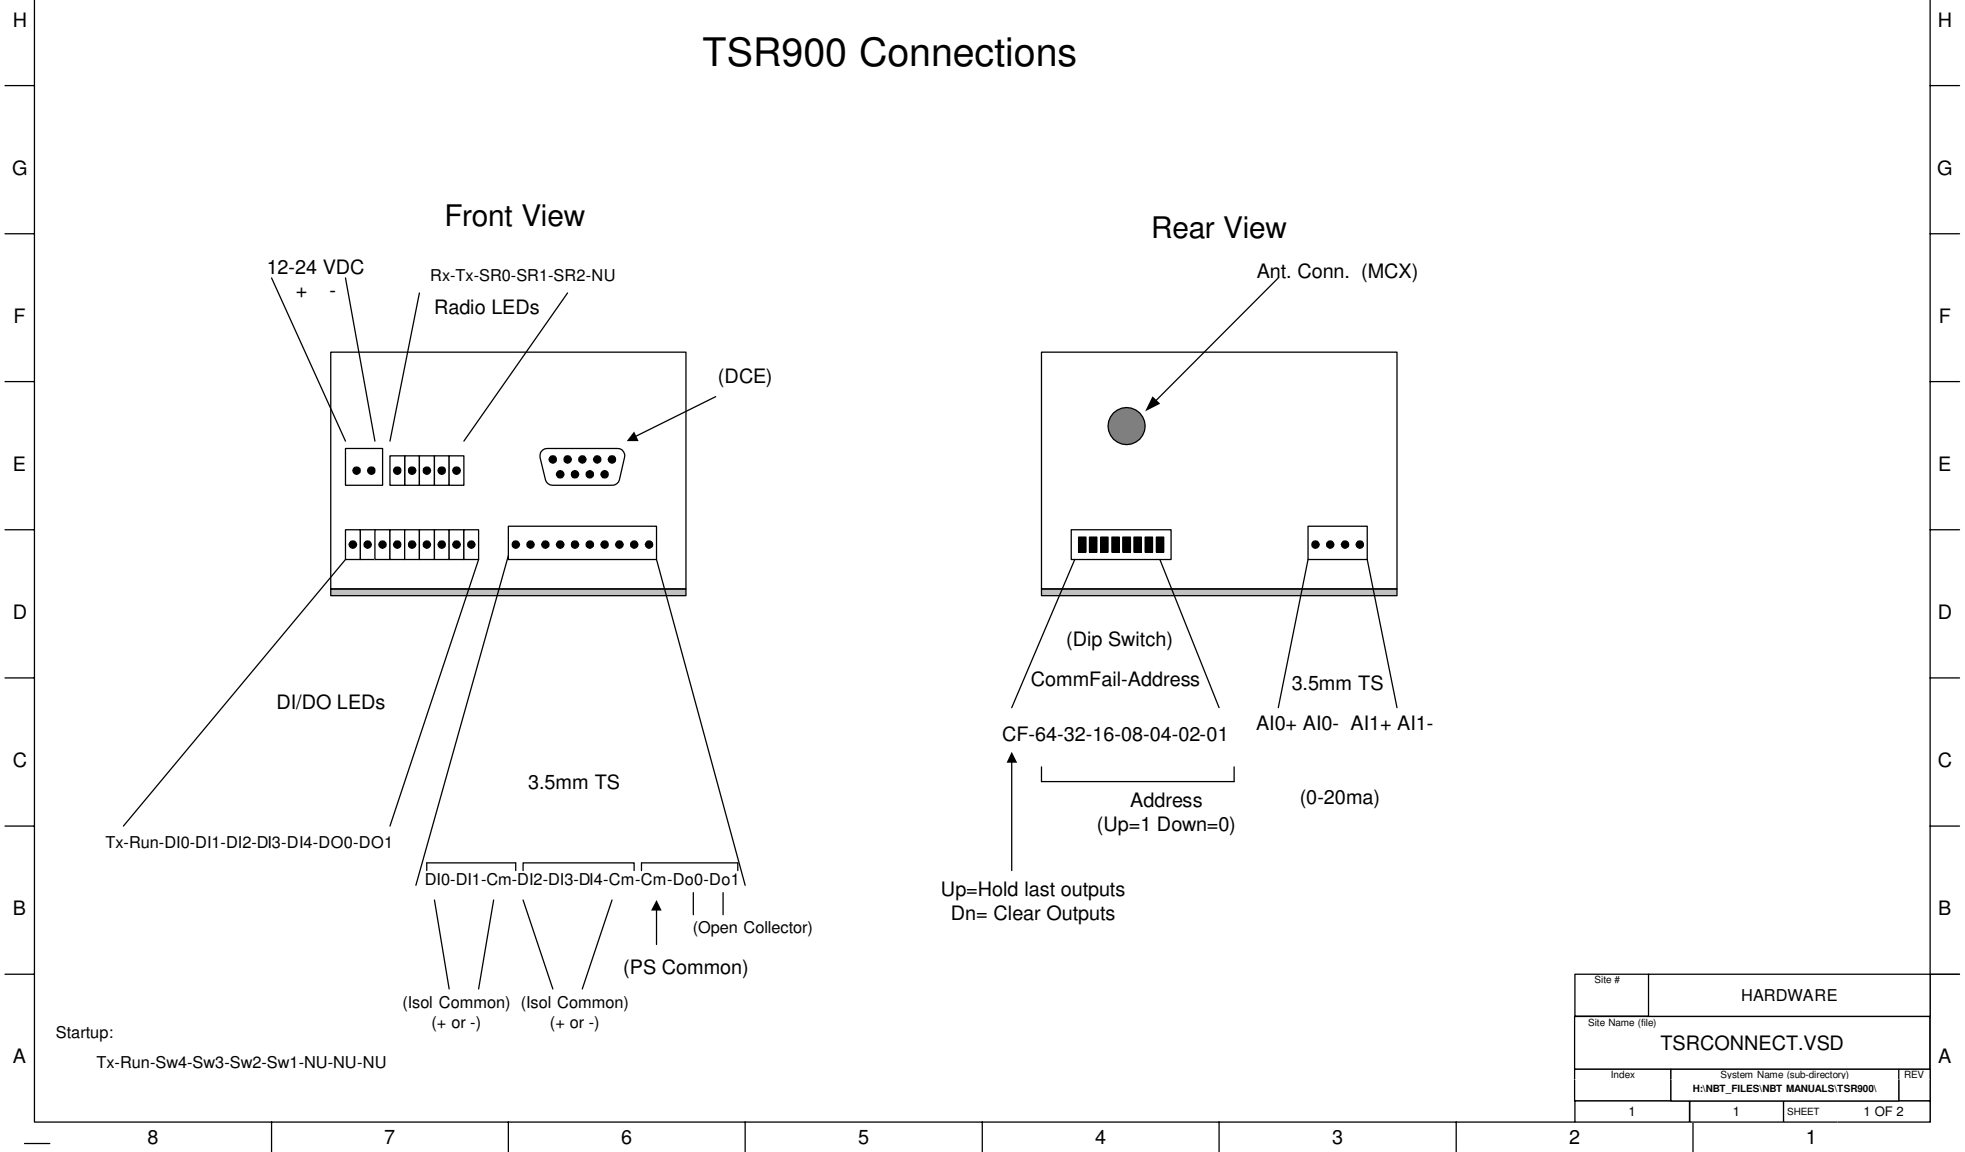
H

G

F

E

D

C

B

A

TSR900 Connections

Front View

12-24 VDC
+ -

Rx-Tx-SR0-SR1-SR2-NU
Radio LEDs

(DCE)

DI/DO LEDs

Tx-Run-DI0-DI1-DI2-DI3-DI4-DO0-DO1

3.5mm TS

DI0-DI1-Cm-DI2-DI3-DI4-Cm-Cm-Do0-Do1

(Open Collector)

(PS Common)

(Isol Common)
(+ or -)

(Isol Common)
(+ or -)

Startup:
Tx-Run-Sw4-Sw3-Sw2-Sw1-NU-NU-NU

Rear View

Ant. Conn. (MCX)

(Dip Switch)
CommFail-Address

CF-64-32-16-08-04-02-01

Address
(Up=1 Down=0)

Up=Hold last outputs
Dn= Clear Outputs

3.5mm TS
AI0+ AI0- AI1+ AI1-

(0-20ma)

H

G

F

E

D

C

B

A

| Site # | HARDWARE | | |
|---|---|---|---|
| Site Name (file) | TSRCONNECT.VSD | | |
| Index | System Name (sub-directory) H:\NBT_FILES\NBT MANUALS\TSR900\ | | REV |
| 1 | 1 | SHEET | 1 OF 2 |

8 7 6 5 4 3 2 1